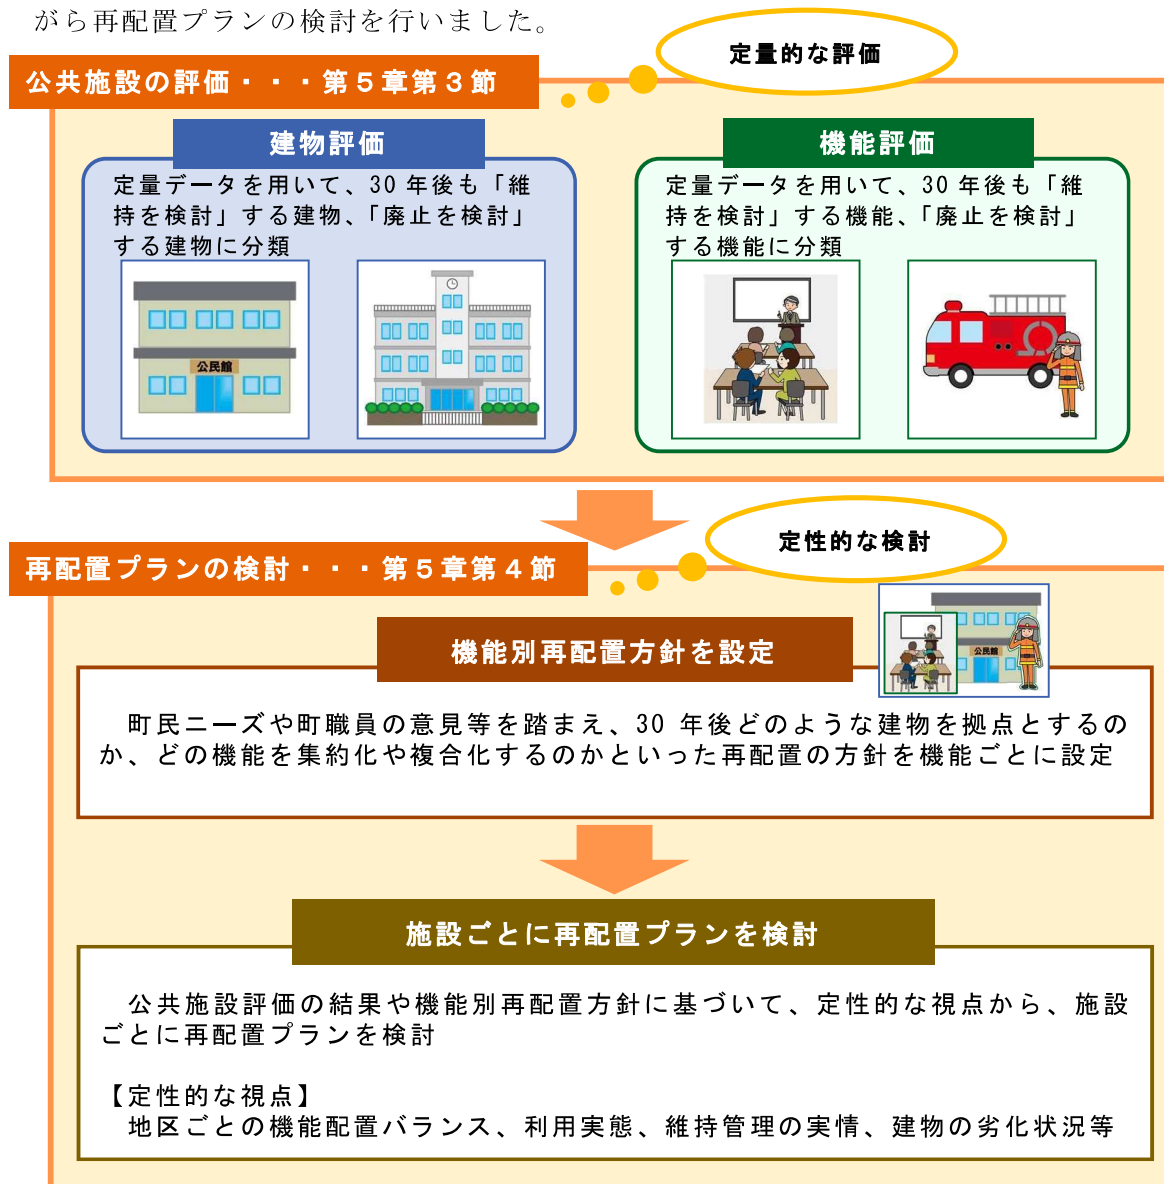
がら再配置プランの検討を行いました。

定量的な評価

公共施設の評価・・・第５章第３節

建物評価

定量データを用いて、30 年後も「維持を検討」する建物、「廃止を検討」する建物に分類

公民館

機能評価

定量データを用いて、30 年後も「維持を検討」する機能、「廃止を検討」する機能に分類

定性的な検討

再配置プランの検討・・・第５章第４節

機能別再配置方針を設定

公民館

町民ニーズや町職員の意見等を踏まえ、30 年後どのような建物を拠点とするのか、どの機能を集約化や複合化するのかといった再配置の方針を機能ごとに設定

施設ごとに再配置プランを検討

公共施設評価の結果や機能別再配置方針に基づいて、定性的な視点から、施設ごとに再配置プランを検討

【定性的な視点】
地区ごとの機能配置バランス、利用実態、維持管理の実情、建物の劣化状況等